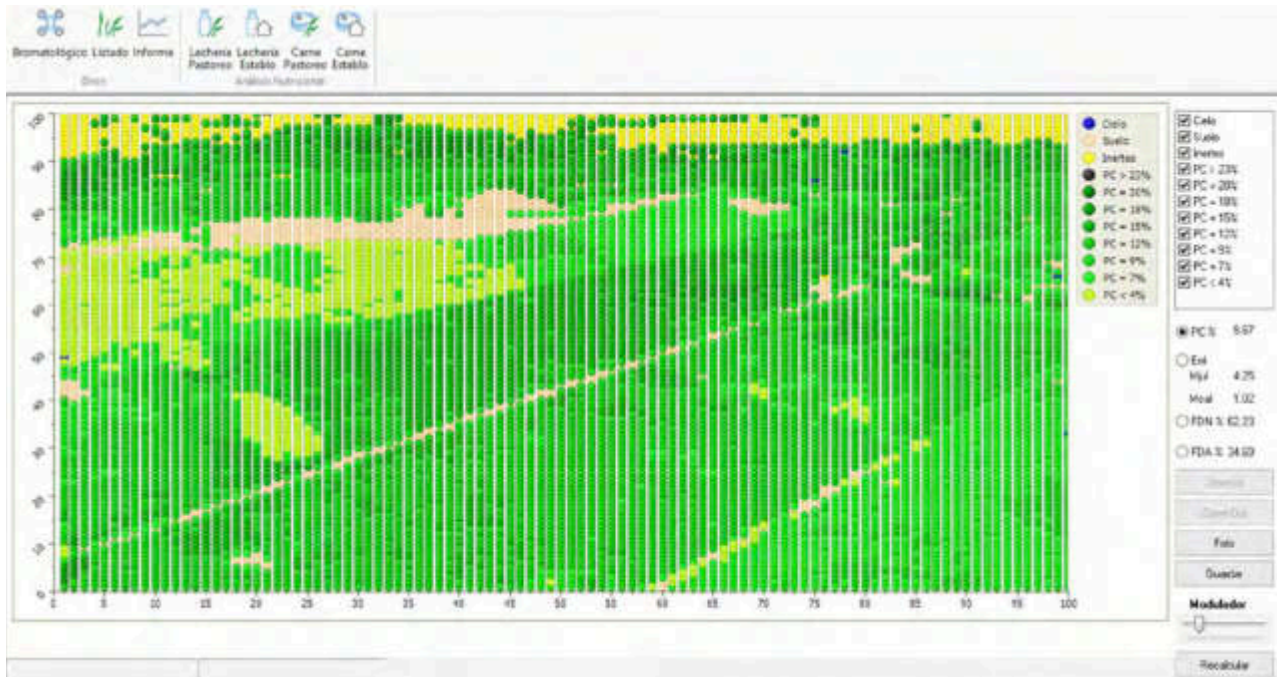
Bromatológico Listado Informe
Lechería Pastoreo Lechería Establo Carne Pastoreo Carne Establo
Análisis Nutricional

100
90
80
70
60
50
40
30
20
10
0

0 5 10 15 20 25 30 35 40 45 50 55 60 65 70 75 80 85 90 95 100

Cielo
Suelo
Inertes
PC > 23%
PC = 20%
PC = 18%
PC = 15%
PC = 12%
PC = 9%
PC = 7%
PC < 4%

Cielo
Suelo
Inertes
PC > 23%
PC = 20%
PC = 18%
PC = 15%
PC = 12%
PC = 9%
PC = 7%
PC < 4%

PC % 5.57
Enl
Mj/l 4.25
Mcal 1.02
FDN % 62.23
FDA % 34.69

Zoom In
Zoom Out
Foto
Guardar
Modulador
Recalcular